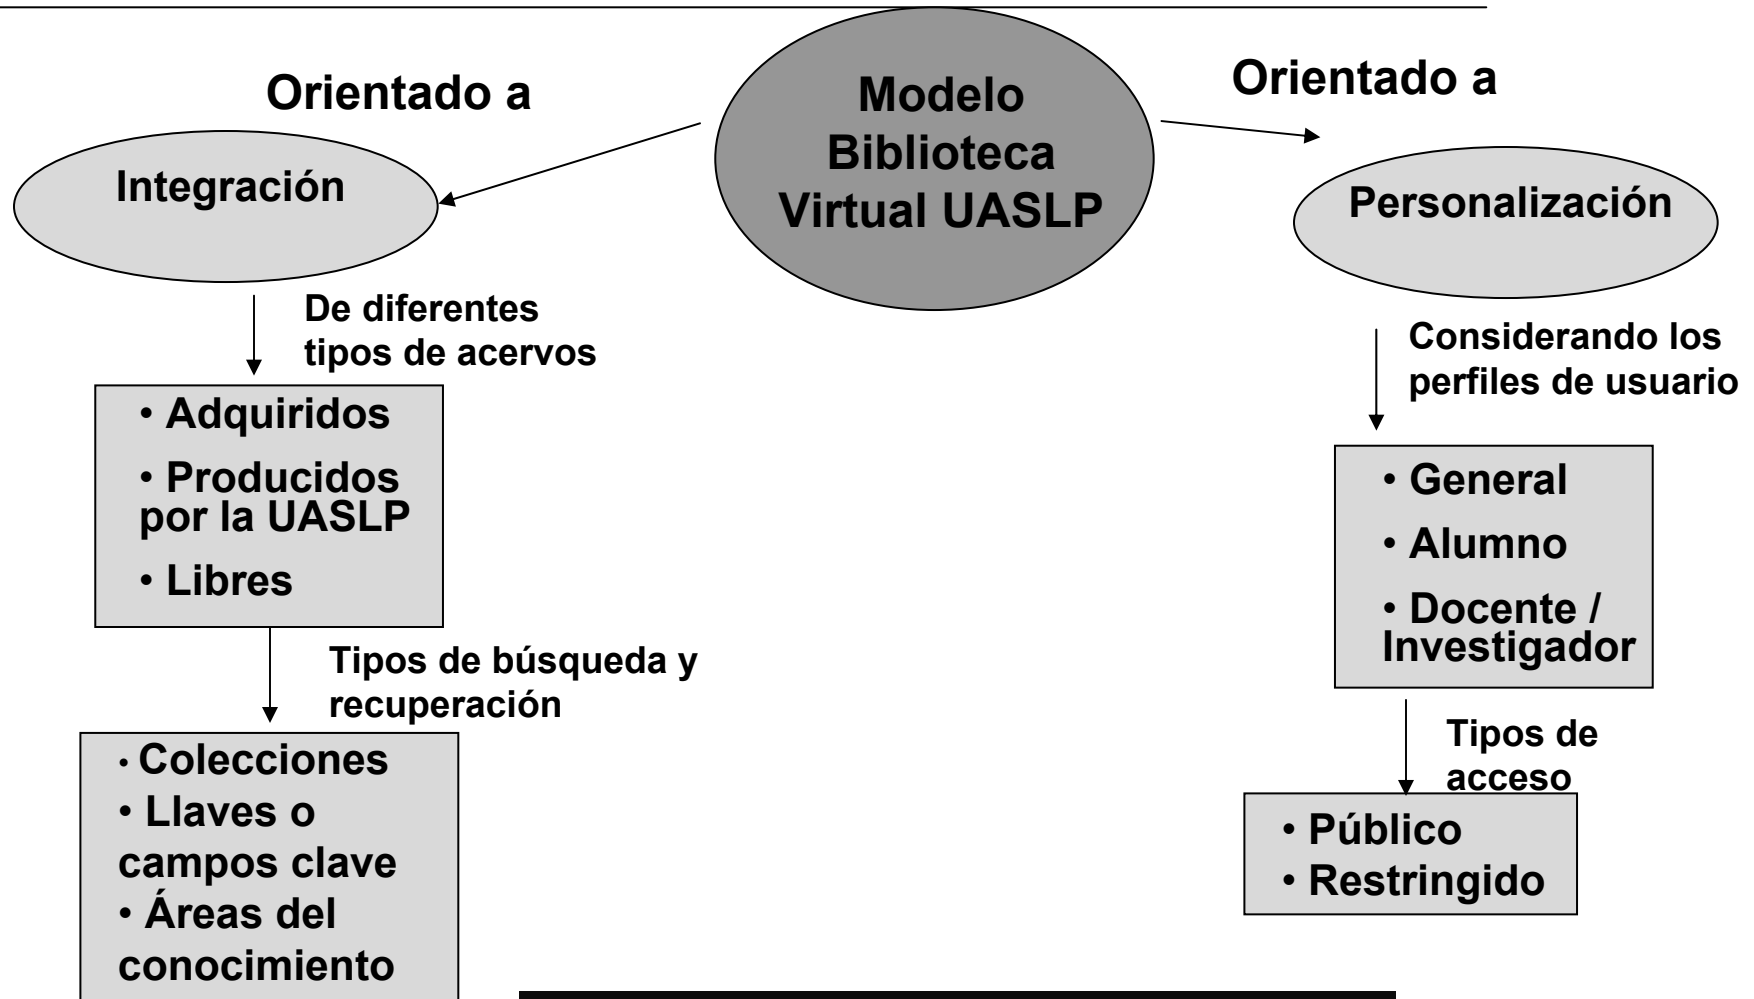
Modelo Biblioteca Virtual UASLP

Orientado a

Integración

De diferentes tipos de acervos

• Adquiridos
• Producidos por la UASLP
• Libres

Tipos de búsqueda y recuperación

• Colecciones
• Llaves o campos clave
• Áreas del conocimiento

Orientado a

Personalización

Considerando los perfiles de usuario

• General
• Alumno
• Docente / Investigador

Tipos de acceso

• Público
• Restringido